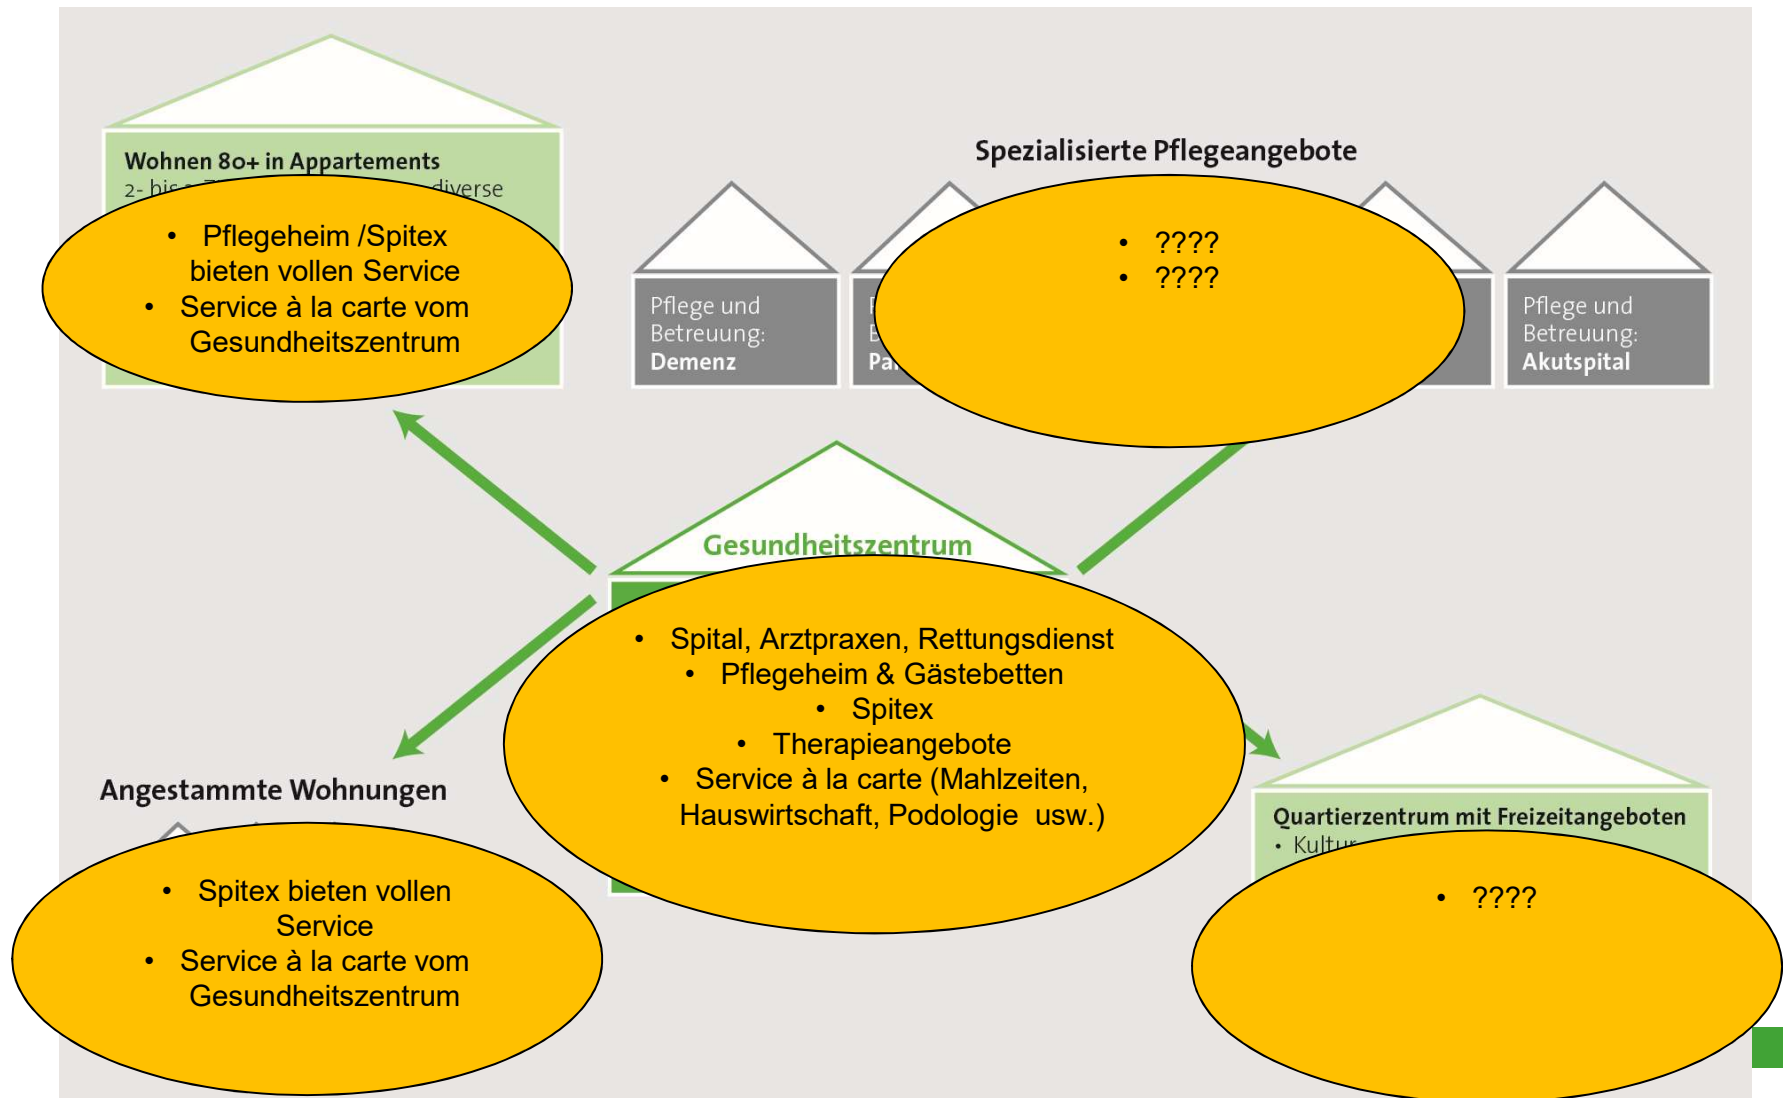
Wohnen 80+ in Appartements
2- bis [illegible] diverse

- Pflegeheim /Spitex bieten vollen Service
- Service à la carte vom Gesundheitszentrum

Spezialisierte Pflegeangebote

Pflege und Betreuung: Demenz

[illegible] Pa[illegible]

- ????
- ????

Pflege und Betreuung: Akutspital

Gesundheitszentrum

- Spital, Arztpraxen, Rettungsdienst
- Pflegeheim & Gästebetten
- Spitex
- Therapieangebote
- Service à la carte (Mahlzeiten, Hauswirtschaft, Podologie usw.)

Angestammte Wohnungen

- Spitex bieten vollen Service
- Service à la carte vom Gesundheitszentrum

Quartierzentrum mit Freizeitangeboten
• Kultur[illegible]

- ????